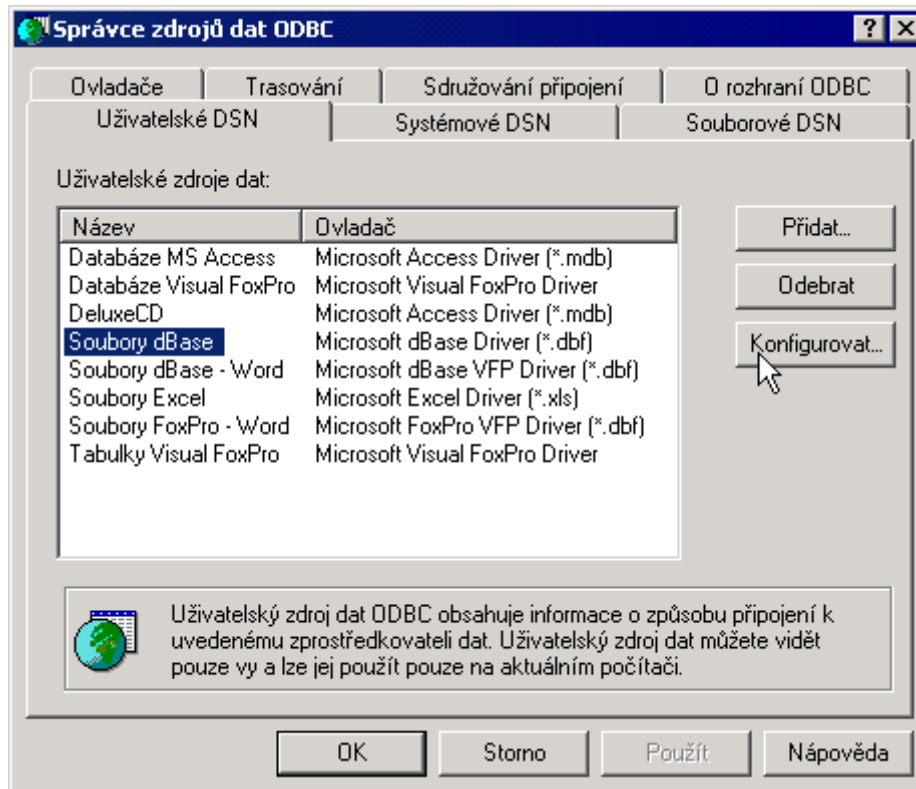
Správce zdrojů dat ODBC

? X

Ovladače | Trasování | Sdružování připojení | O rozhraní ODBC

Uživatelské DSN | Systémové DSN | Souborové DSN

Uživatelské zdroje dat:

| Název | Ovladač |
|---|---|
| Databáze MS Access | Microsoft Access Driver (*.mdb) |
| Databáze Visual FoxPro | Microsoft Visual FoxPro Driver |
| DeluxeCD | Microsoft Access Driver (*.mdb) |
| Soubory dBase | Microsoft dBase Driver (*.dbf) |
| Soubory dBase - Word | Microsoft dBase VFP Driver (*.dbf) |
| Soubory Excel | Microsoft Excel Driver (*.xls) |
| Soubory FoxPro - Word | Microsoft FoxPro VFP Driver (*.dbf) |
| Tabulky Visual FoxPro | Microsoft Visual FoxPro Driver |

Přidat...

Odebrat

Konfigurovat...

Uživatelský zdroj dat ODBC obsahuje informace o způsobu připojení k uvedenému zprostředkovateli dat. Uživatelský zdroj dat můžete vidět pouze vy a lze jej použít pouze na aktuálním počítači.

OK

Storno

Použít

Nápověda